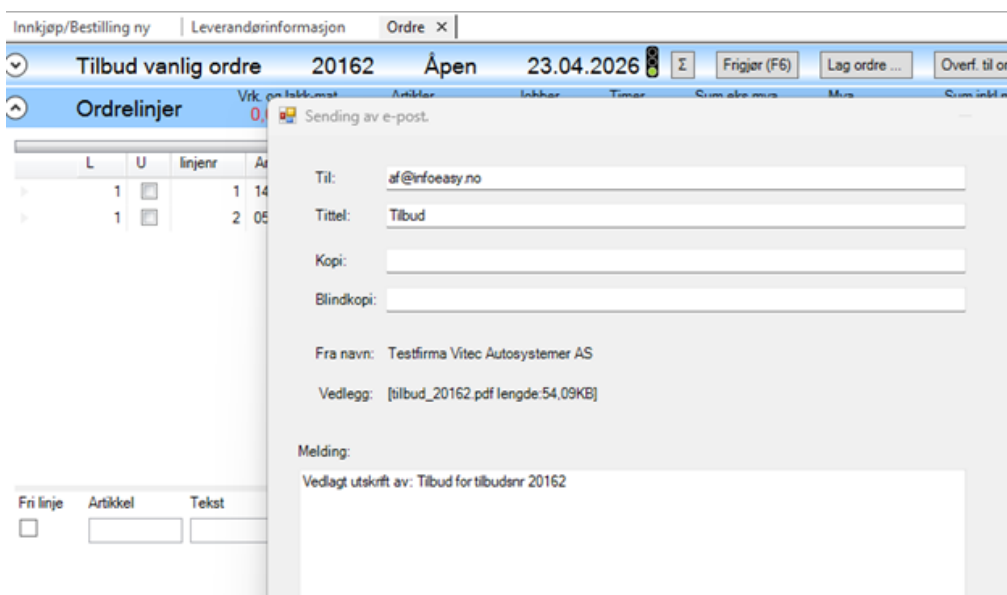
Innkjøp/Bestilling ny | Leverandørinformasjon | Ordre ×

Tilbud vanlig ordre 20162 Åpen 23.04.2026 Σ Frigjør (F6) Lag ordre ... Overf. til or

Ordrelinjer Vrk. og lakk-mat 0,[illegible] Artikler Jobber Timer Sum eks mva Mva Sum inkl m

| L | U | linjenr | Ar |
|---|---|---|---|
| 1 | | 1 | 14 |
| 1 | | 2 | 05 |

Fri linje Artikkel Tekst

Sending av e-post.

Til: af@infoeasy.no

Tittel: Tilbud

Kopi:

Blindkopi:

Fra navn: Testfirma Vitec Autosystemer AS

Vedlegg: [tilbud_20162.pdf lengde:54,09KB]

Melding:

Vedlagt utskrift av: Tilbud for tilbudsnr 20162